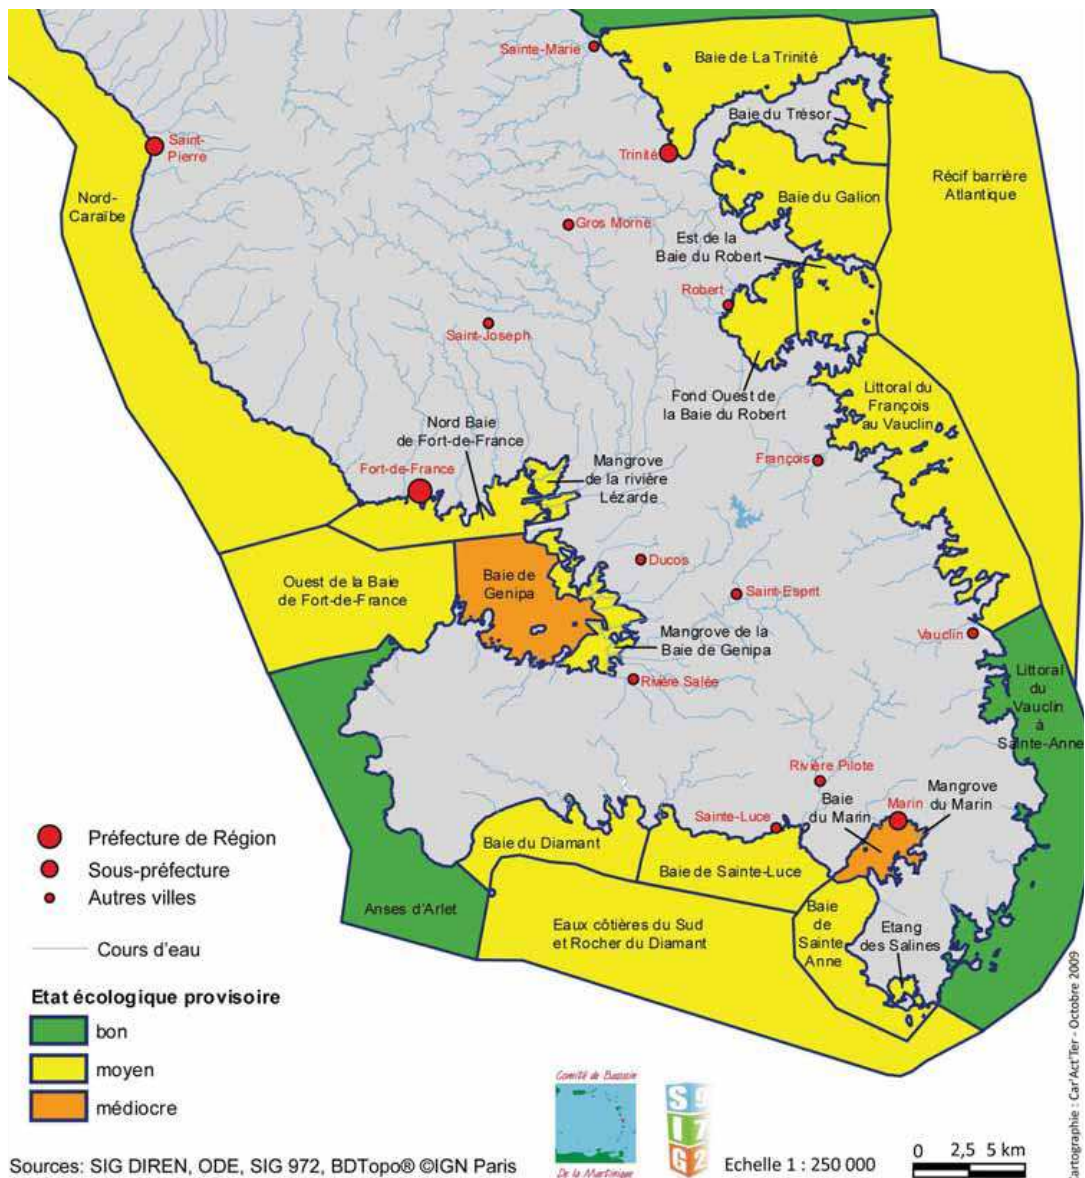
Sainte-Marie
Baie de La Trinité
Baie du Trésor
Saint-Pierre
Trinité
Nord-Caraïbe
Baie du Galion
Récif barrière Atlantique
Gros Morne
Est de la Baie du Robert
Robert
Saint-Joseph
Fond Ouest de la Baie du Robert
Littoral du François au Vauclin
Nord Baie de Fort-de-France
Fort-de-France
Mangrove de la rivière Lézarde
François
Baie de Genipa
Ducos
Ouest de la Baie de Fort-de-France
Saint-Esprit
Mangrove de la Baie de Genipa
Vauclin
Rivière Salée
Littoral du Vauclin à Sainte-Anne
Rivière Pilote
Baie du Marin
Marin
Mangrove du Marin
Sainte-Luce
Baie du Diamant
Baie de Sainte-Luce
Anses d'Arlet
Eaux côtières du Sud et Rocher du Diamant
Baie de Sainte Anne
Etang des Salines

Préfecture de Région
Sous-préfecture
Autres villes
Cours d'eau

Etat écologique provisoire
bon
moyen
médiocre

Sources: SIG DIREN, ODE, SIG 972, BDTopo® ©IGN Paris
Comité de Bassin De la Martinique
S I G
Echelle 1 : 250 000
0 2,5 5 km
Cartographie : Car'Act'Ter - Octobre 2009